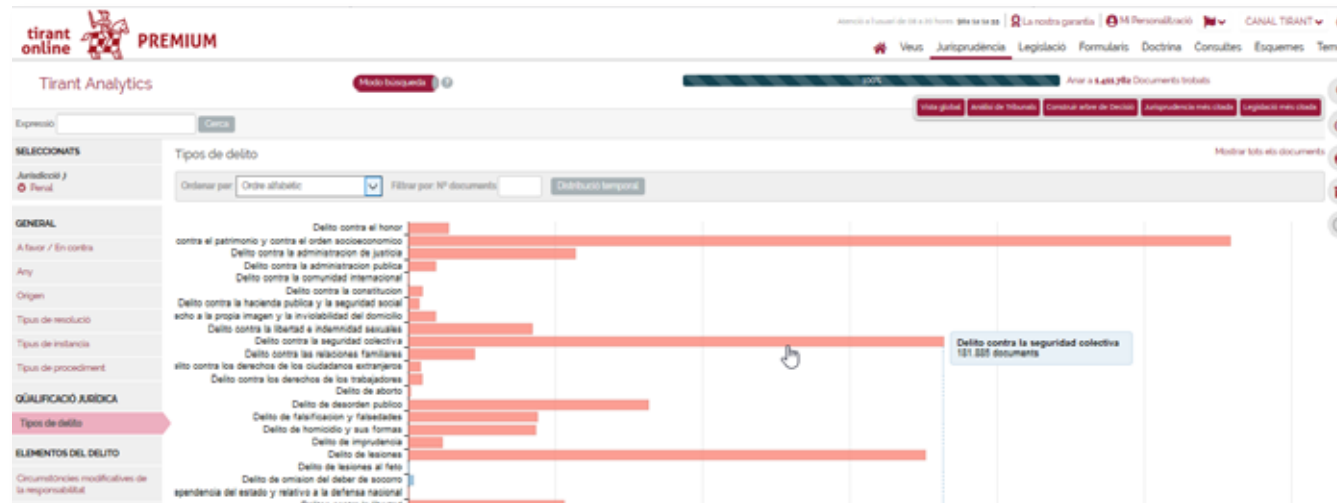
tirant online PREMIUM

Atenció a l'usuari de 08 a 20 hores 961 10 10 22 | La nostra garantia | Mi Personalització | CANAL TIRANT

Veus Jurisprudència Legislació Formularis Doctrina Consultes Esquemes Tem

Tirant Analytics

Modo búsqueda

100%

Anar a 1.411.762 Documents trobats

Vista global Anàlisi de Tribunals Construir arbre de Decisió Jurisprudència més citada Legislació més citada

Expressió Cerca

SELECCIONATS

Jurisdicció
Penal

GENERAL

A favor / En contra

Any

Origen

Tipus de resolució

Tipus de instància

Tipus de procediment

QÜALIFICACIÓ JURÍDICA

Tipus de delito

ELEMENTOS DEL DELITO

Circumstàncies modificatives de la responsabilitat

Tipus de delito

Mostrar tots els documents

Ordenar per Ordre alfabètic Filtrar per: Nº documents Distribució temporal

Delito contra el honor
contra el patrimonio y contra el orden socioeconomico
Delito contra la administracion de justicia
Delito contra la administracion publica
Delito contra la comunidad internacional
Delito contra la constitucion
Delito contra la hacienda publica y la seguridad social
echo a la propia imagen y la inviolabilidad del domicilio
Delito contra la libertad e indemnidad sexuales
Delito contra la seguridad colectiva
Delito contra las relaciones familiares
elito contra los derechos de los ciudadanos extranjeros
Delito contra los derechos de los trabajadores
Delito de aborto
Delito de desorden publico
Delito de falsificacion y falsedades
Delito de homicidio y sus formas
Delito de imprudencia
Delito de lesiones
Delito de lesiones al feto
Delito de omision del deber de socorro
ependencia del estado y relativo a la defensa nacional

Delito contra la seguridad colectiva
181.505 documents